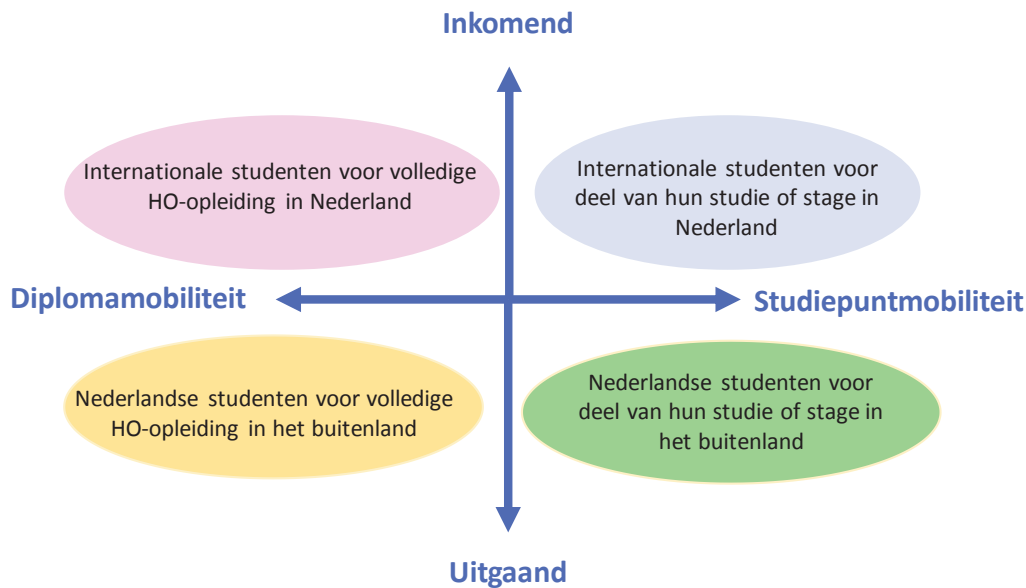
Inkomend

Internationale studenten voor volledige HO-opleiding in Nederland

Internationale studenten voor deel van hun studie of stage in Nederland

Diplomamobiliteit

Studiepuntmobiliteit

Nederlandse studenten voor volledige HO-opleiding in het buitenland

Nederlandse studenten voor deel van hun studie of stage in het buitenland

Uitgaand